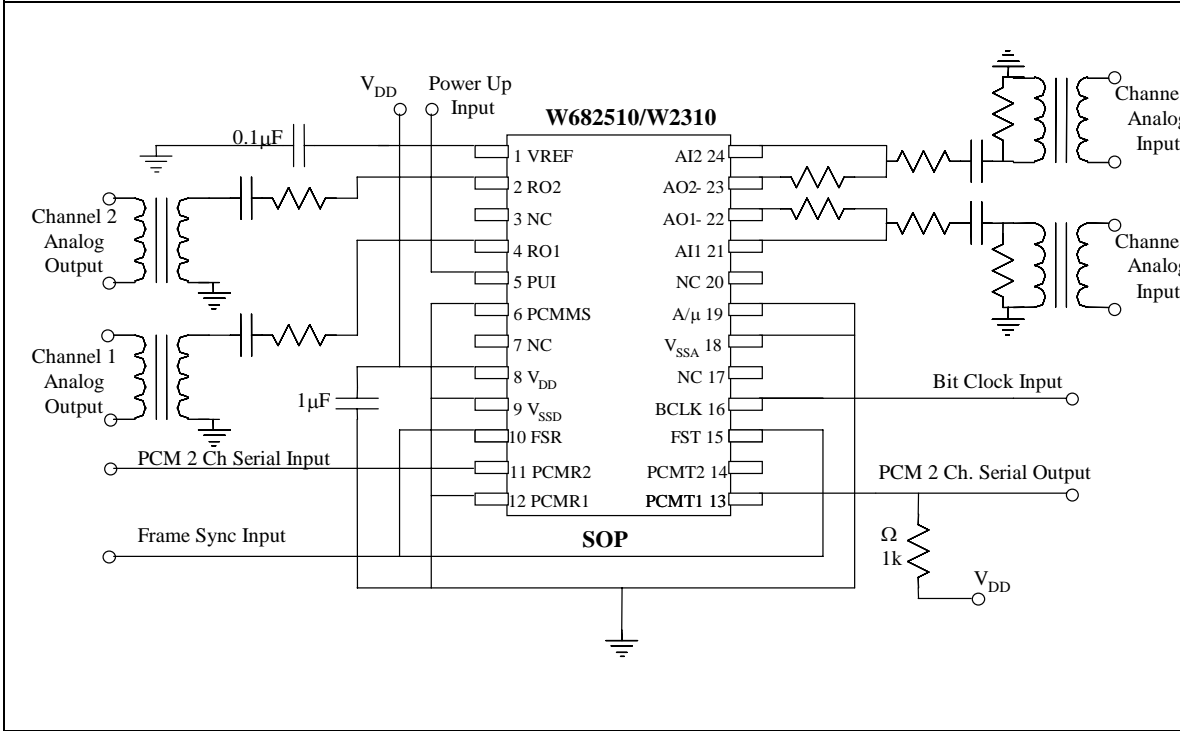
$V_{DD}$

Power Up Input

W682510/W2310

0.1μF

1 VREF

2 RO2

3 NC

4 RO1

5 PUI

6 PCMMS

7 NC

8 $V_{DD}$

9 $V_{SSD}$

10 FSR

11 PCMR2

12 PCMR1

AI2 24

AO2- 23

AO1- 22

AI1 21

NC 20

A/μ 19

$V_{SSA}$ 18

NC 17

BCLK 16

FST 15

PCMT2 14

PCMT1 13

SOP

Channe Analo Input

Channe Analo Input

Channel 2 Analog Output

Channel 1 Analog Output

1μF

Bit Clock Input

PCM 2 Ch Serial Input

PCM 2 Ch. Serial Output

Frame Sync Input

Ω 1k

$V_{DD}$